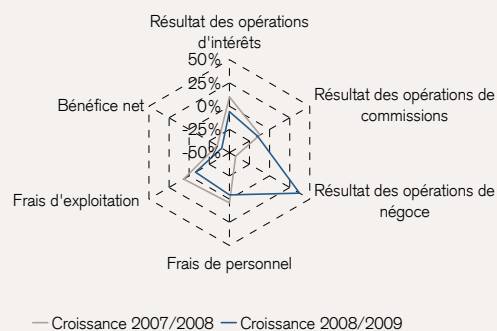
Résultat des opérations d'intérêts

50%

25%

0%

-25%

-50%

Résultat des opérations de commissions

Résultat des opérations de négoce

Frais de personnel

Frais d'exploitation

Bénéfice net

Croissance 2007/2008 Croissance 2008/2009